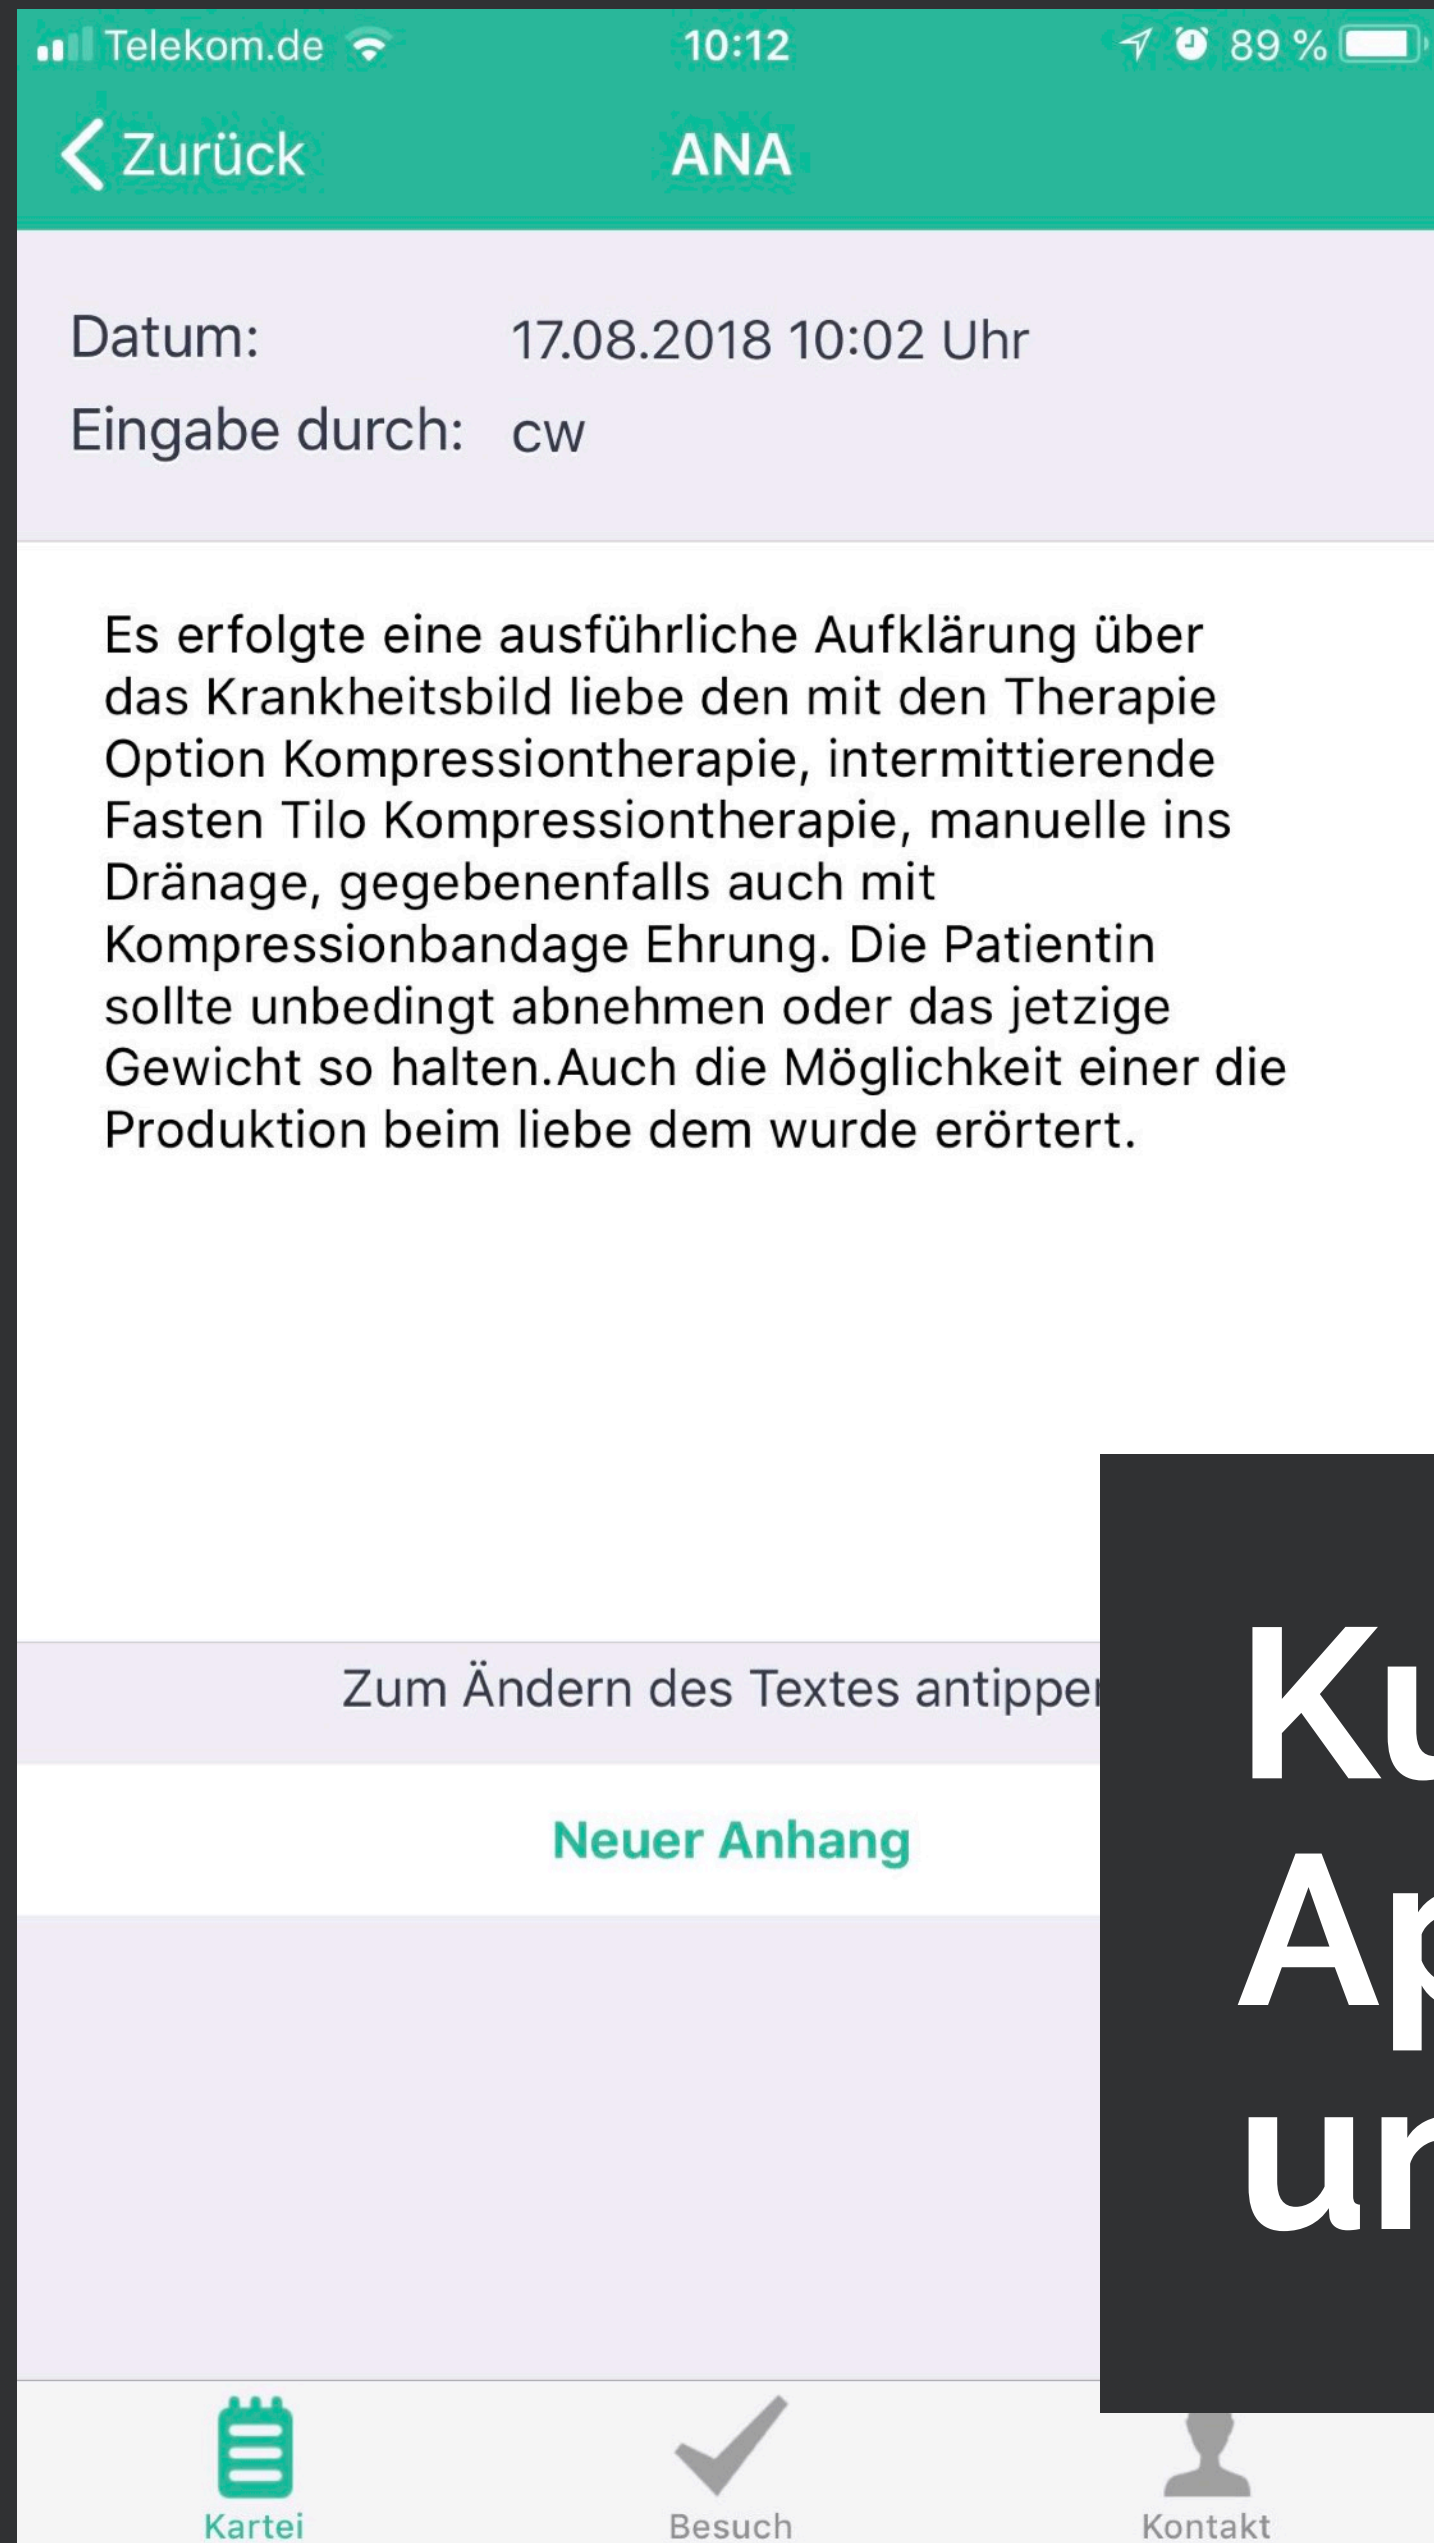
Telekom.de 10:12 89 %

Zurück ANA

Datum: 17.08.2018 10:02 Uhr
Eingabe durch: cw

Es erfolgte eine ausführliche Aufklärung über das Krankheitsbild liebe den mit den Therapie Option Kompressiontherapie, intermittierende Fasten Tilo Kompressiontherapie, manuelle ins Dränage, gegebenenfalls auch mit Kompressionbandage Ehrung. Die Patientin sollte unbedingt abnehmen oder das jetzige Gewicht so halten.Auch die Möglichkeit einer die Produktion beim liebe dem wurde erörtert.

Zum Ändern des Textes antippe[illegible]

Neuer Anhang

Ku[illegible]
A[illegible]
ur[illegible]

Kartei Besuch Kontakt